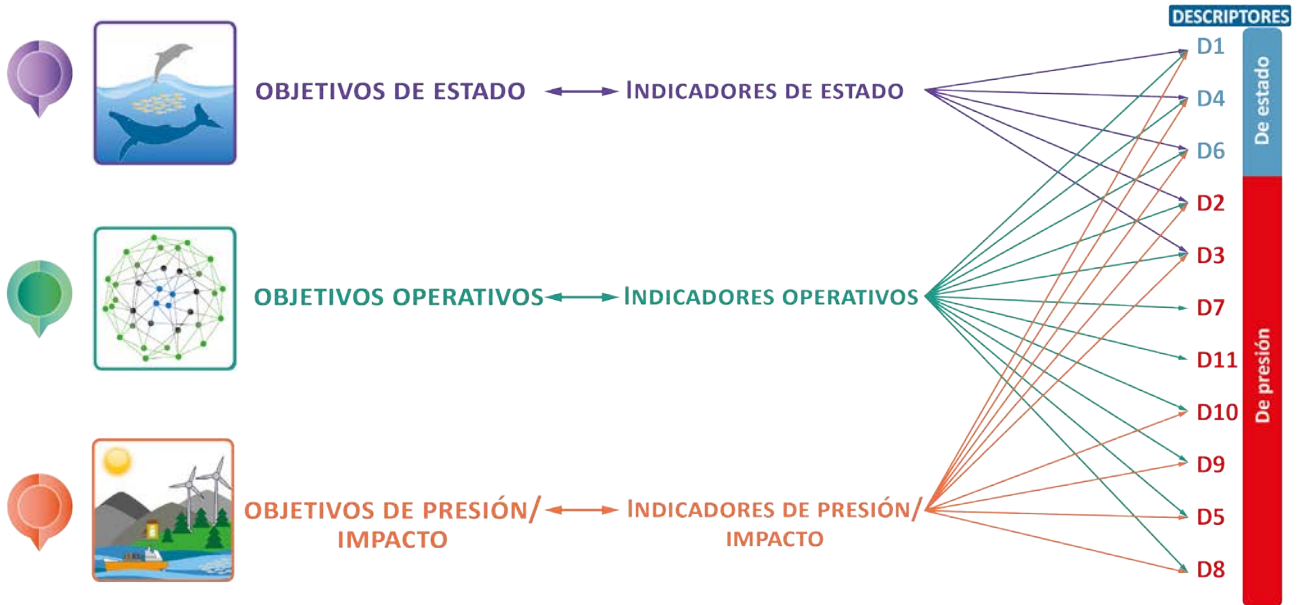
DESCRIPTORES

OBJETIVOS DE ESTADO

INDICADORES DE ESTADO

OBJETIVOS OPERATIVOS

INDICADORES OPERATIVOS

OBJETIVOS DE PRESIÓN/ IMPACTO

INDICADORES DE PRESIÓN/ IMPACTO

D1
D4
D6
D2
D3
D7
D11
D10
D9
D5
D8

De estado

De presión